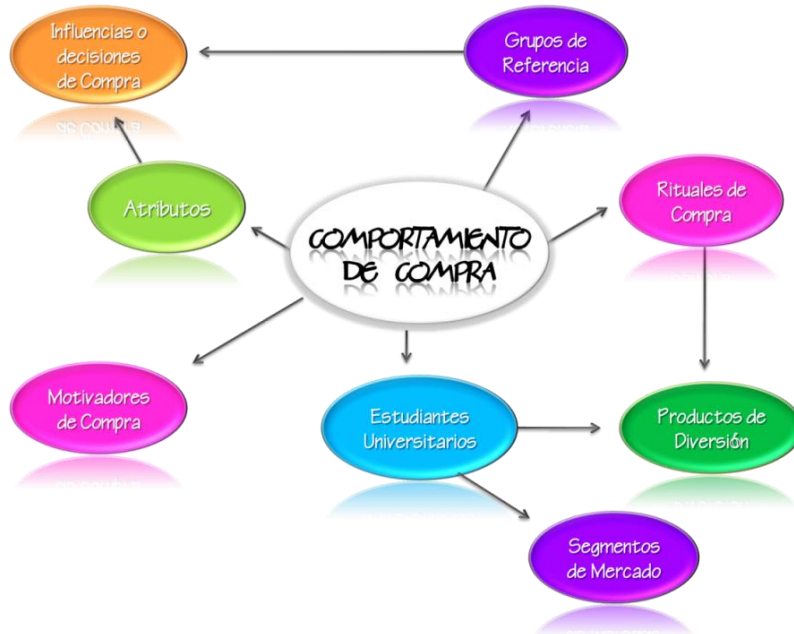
Influencias o decisiones de Compra

Grupos de Referencia

Atributos

COMPORTAMIENTO DE COMPRA

Rituales de Compra

Motivadores de Compra

Estudiantes Universitarios

Productos de Diversión

Segmentos de Mercado